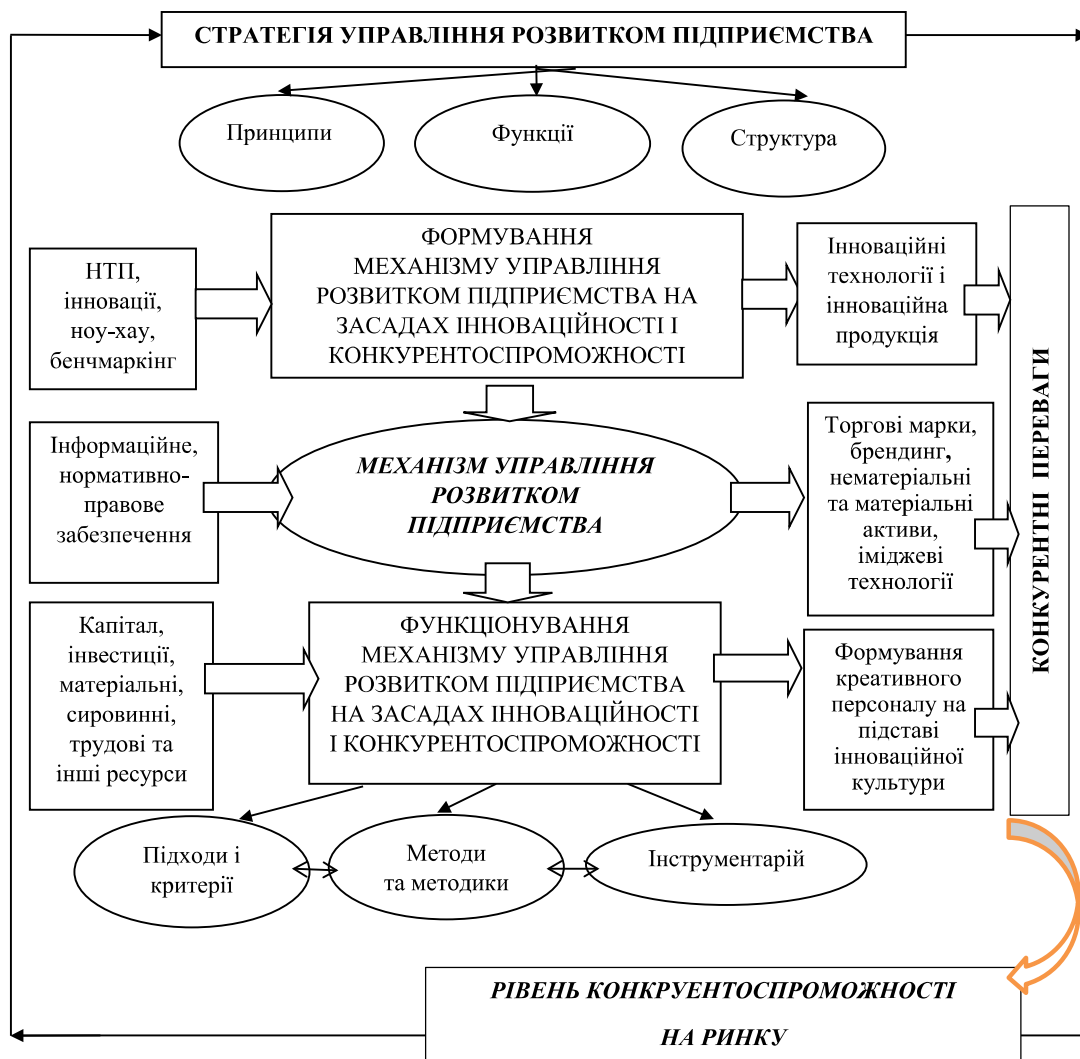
СТРАТЕГІЯ УПРАВЛІННЯ РОЗВИТКОМ ПІДПРИЄМСТВА

Принципи

Функції

Структура

НТП, інновації, ноу-хау, бенчмаркінг

ФОРМУВАННЯ МЕХАНІЗМУ УПРАВЛІННЯ РОЗВИТКОМ ПІДПРИЄМСТВА НА ЗАСАДАХ ІННОВАЦІЙНОСТІ І КОНКУРЕНТОСПРОМОЖНОСТІ

Інноваційні технології і інноваційна продукція

КОНКУРЕНТНІ ПЕРЕВАГИ

Інформаційне, нормативно-правове забезпечення

МЕХАНІЗМ УПРАВЛІННЯ РОЗВИТКОМ ПІДПРИЄМСТВА

Торгові марки, брендинг, нематеріальні та матеріальні активи, іміджеві технології

Капітал, інвестиції, матеріальні, сировинні, трудові та інші ресурси

ФУНКЦІОНУВАННЯ МЕХАНІЗМУ УПРАВЛІННЯ РОЗВИТКОМ ПІДПРИЄМСТВА НА ЗАСАДАХ ІННОВАЦІЙНОСТІ І КОНКУРЕНТОСПРОМОЖНОСТІ

Формування креативного персоналу на підставі інноваційної культури

Підходи і критерії

Методи та методики

Інструментарій

РІВЕНЬ КОНКРУЕНТОСПРОМОЖНОСТІ НА РИНКУ